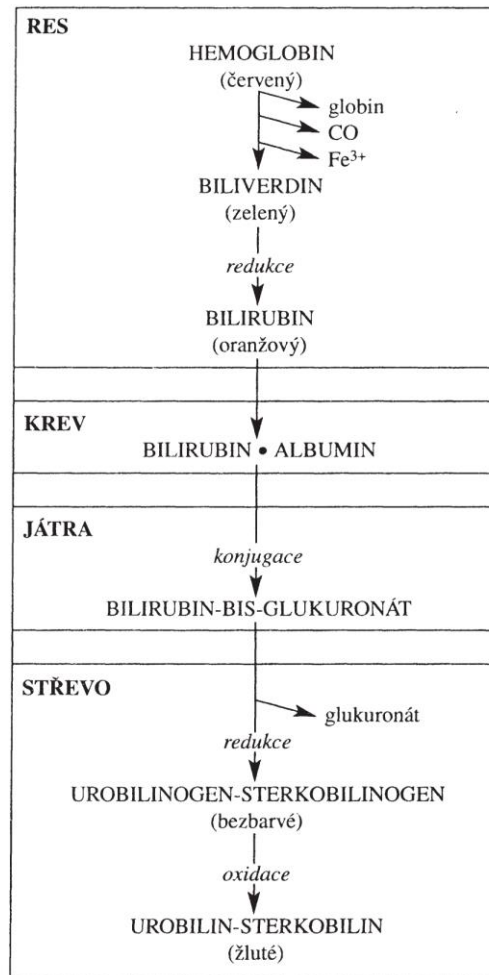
RES

HEMOGLOBIN
(červený)

globin
CO
Fe$^{3+}$

BILIVERDIN
(zelený)

redukce

BILIRUBIN
(oranžový)

KREV

BILIRUBIN • ALBUMIN

JÁTRA

konjugace

BILIRUBIN-BIS-GLUKURONÁT

STŘEVO

glukuronát

redukce

UROBILINOGEN-STERKOBILINOGEN
(bezbarvé)

oxidace

UROBILIN-STERKOBILIN
(žluté)